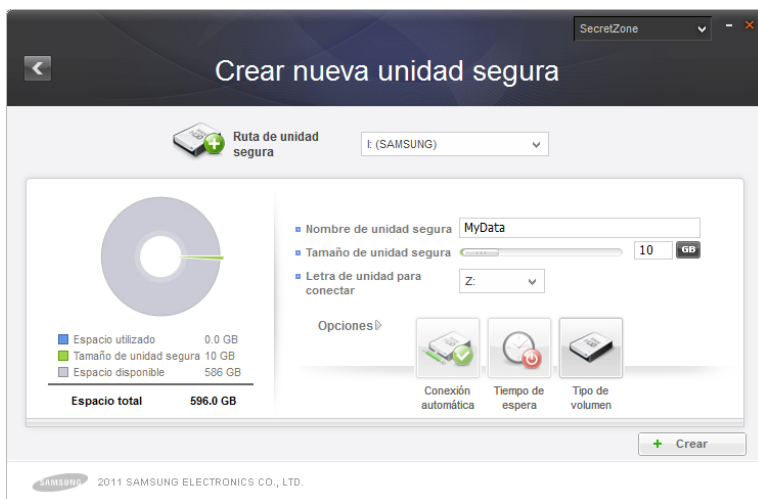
SecretZone

Crear nueva unidad segura

Ruta de unidad segura

I: (SAMSUNG)

Espacio utilizado 0.0 GB
Tamaño de unidad segura 10 GB
Espacio disponible 586 GB

Espacio total 596.0 GB

Nombre de unidad segura MyData
Tamaño de unidad segura 10 GB
Letra de unidad para conectar Z:

Opciones

Conexión automática
Tiempo de espera
Tipo de volumen

+ Crear

SAMSUNG 2011 SAMSUNG ELECTRONICS CO., LTD.